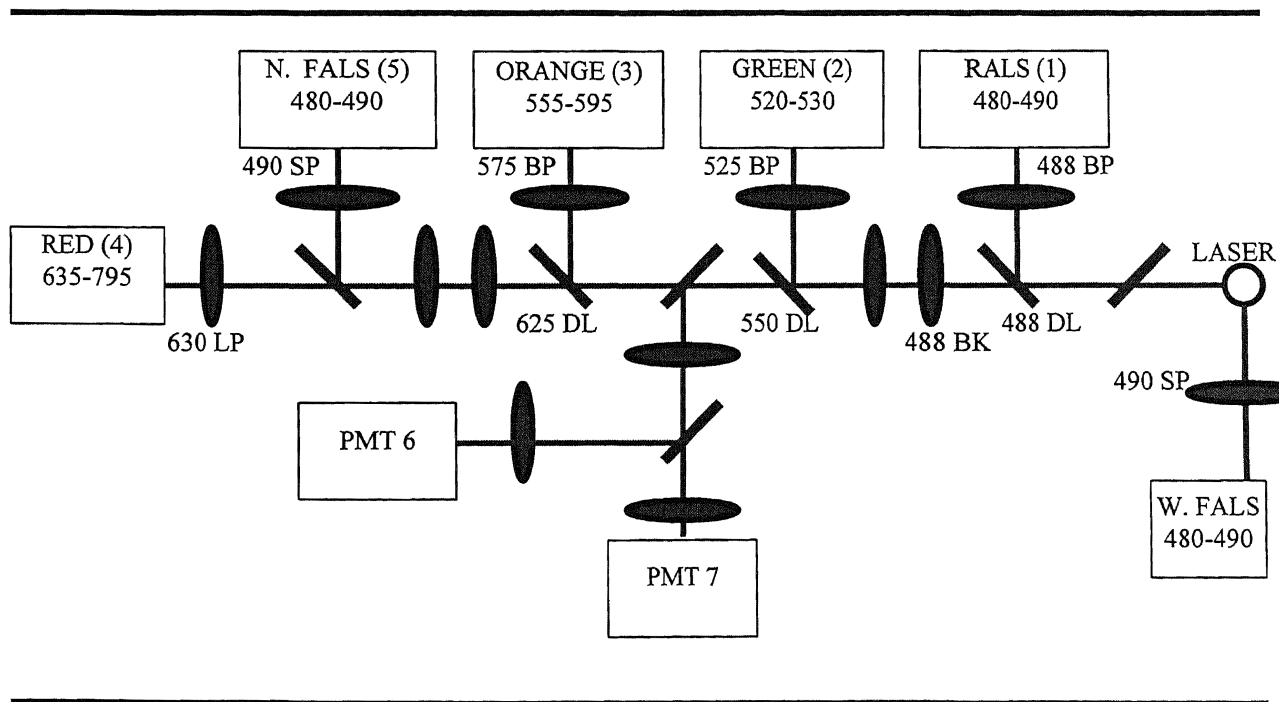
N. FALS (5)
480-490

ORANGE (3)
555-595

GREEN (2)
520-530

RALS (1)
480-490

490 SP

575 BP

525 BP

488 BP

RED (4)
635-795

LASER

630 LP

625 DL

550 DL

488 BK

488 DL

490 SP

PMT 6

PMT 7

W. FALS
480-490